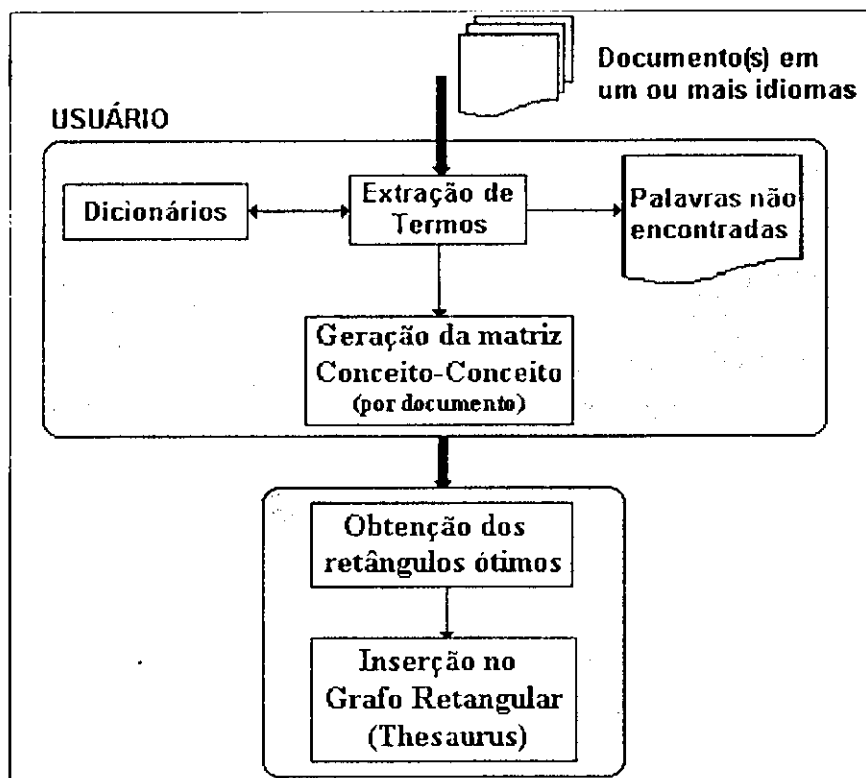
Documento(s) em um ou mais idiomas

USUÁRIO

Dicionários

Extração de Termos

Palavras não encontradas

Geração da matriz Conceito-Conceito (por documento)

Obtenção dos retângulos ótimos

Inserção no Grafo Retangular (Thesaurus)